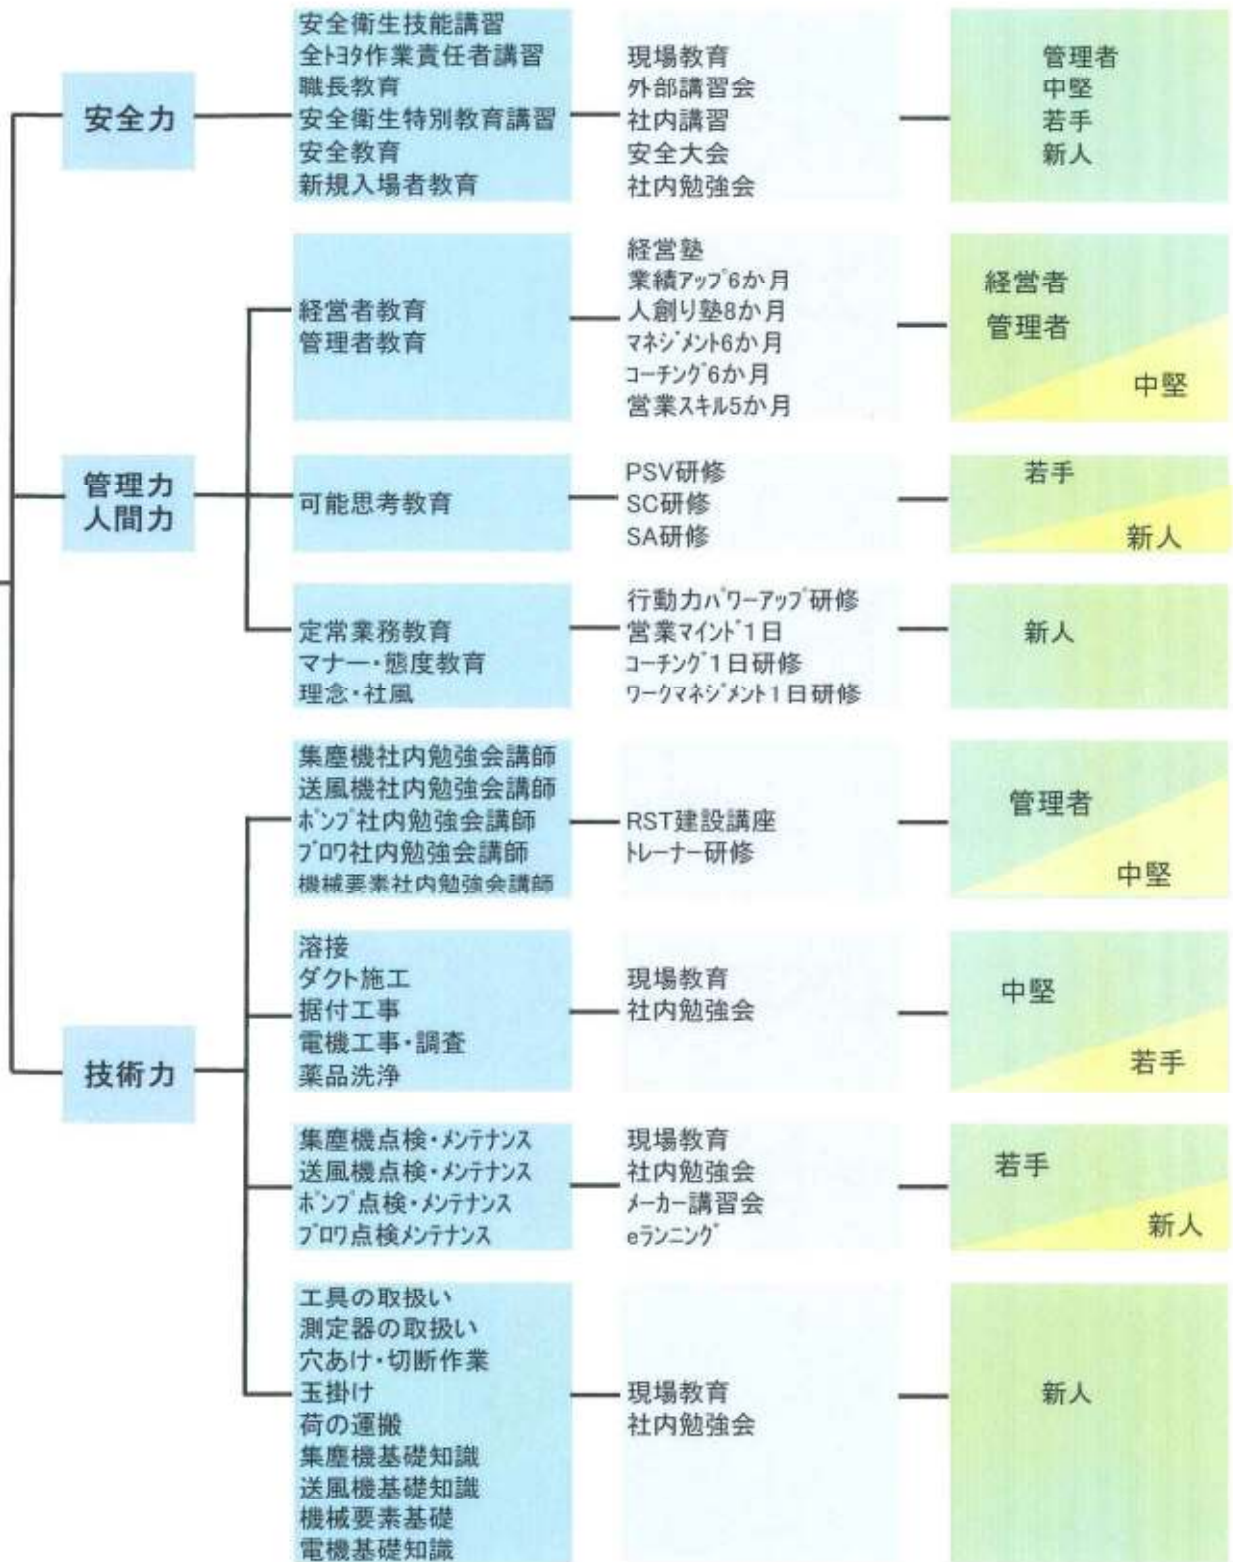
安全力

安全衛生技能講習
全トヨタ作業責任者講習
職長教育
安全衛生特別教育講習
安全教育
新規入場者教育

現場教育
外部講習会
社内講習
安全大会
社内勉強会

管理者
中堅
若手
新人

管理力
人間力

経営者教育
管理者教育

経営塾
業績アップ6か月
人創り塾8か月
マネジメント6か月
コーチング6か月
営業スキル5か月

経営者
管理者
中堅

可能思考教育

PSV研修
SC研修
SA研修

若手
新人

定常業務教育
マナー・態度教育
理念・社風

行動力パワーアップ研修
営業マインド1日
コーチング1日研修
ワークマネジメント1日研修

新人

技術力

集塵機社内勉強会講師
送風機社内勉強会講師
ポンプ社内勉強会講師
ブロワ社内勉強会講師
機械要素社内勉強会講師

RST建設講座
トレーナー研修

管理者
中堅

溶接
ダクト施工
据付工事
電機工事・調査
薬品洗浄

現場教育
社内勉強会

中堅
若手

集塵機点検・メンテナンス
送風機点検・メンテナンス
ポンプ点検・メンテナンス
ブロワ点検メンテナンス

現場教育
社内勉強会
メーカー講習会
eラーニング

若手
新人

工具の取扱い
測定器の取扱い
穴あけ・切断作業
玉掛け
荷の運搬
集塵機基礎知識
送風機基礎知識
機械要素基礎
電機基礎知識

現場教育
社内勉強会

新人